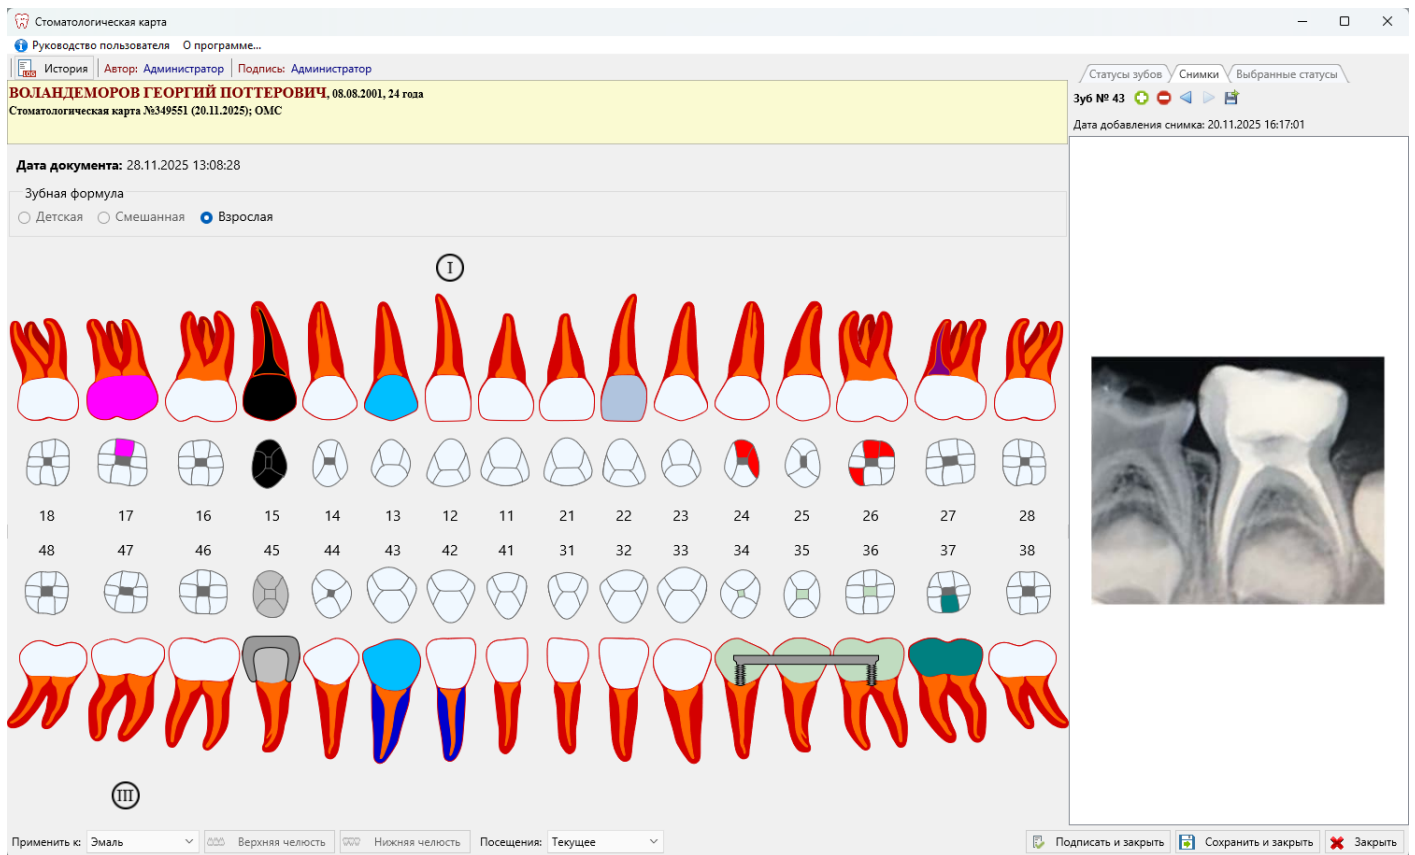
Стоматологическая карта

Руководство пользователя О программе...

История | Автор: Администратор | Подпись: Администратор

ВОЛАНДЕМОРОВ ГЕОРГИЙ ПОТТЕРОВИЧ, 08.08.2001, 24 года
Стоматологическая карта №349551 (20.11.2025); ОМС

Дата документа: 28.11.2025 13:08:28

Зубная формула
Детская Смешанная Взрослая

I

18 17 16 15 14 13 12 11 21 22 23 24 25 26 27 28

48 47 46 45 44 43 42 41 31 32 33 34 35 36 37 38

III

Статусы зубов | Снимки | Выбранные статусы

Зуб № 43

Дата добавления снимка: 20.11.2025 16:17:01

Применить к: Эмаль | Верхняя челюсть | Нижняя челюсть | Посещения: Текущее | Подписать и закрыть | Сохранить и закрыть | Закрыть